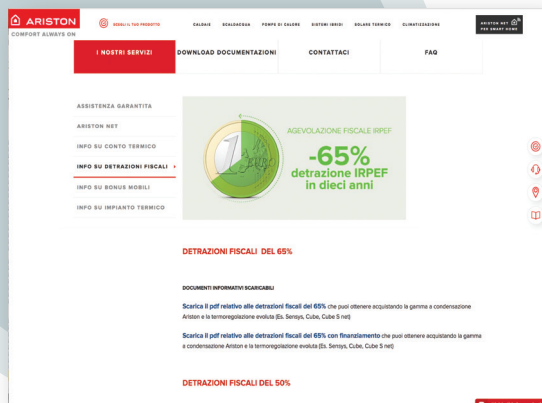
ARISTON
COMFORT ALWAYS ON

REGALI IL TUO PRODOTTO

CALDAIE SCALDACQUA POMPE DI CALORE SISTEMI IBRIDI SOLARE TERMICO CLIMATIZZAZIONE

ARISTON NET PER SMART HOME

I NOSTRI SERVIZI
DOWNLOAD DOCUMENTAZIONI
CONTATTACI
FAQ

ASSISTENZA GARANTITA
ARISTON NET
INFO SU CONTO TERMICO
INFO SU DETRAZIONI FISCALI
INFO SU BONUS MOBILI
INFO SU IMPIANTO TERMICO

AGEVOLAZIONE FISCALE IRPEF
-65%
detrazione IRPEF
in dieci anni

DETRAZIONI FISCALI DEL 65%

DOCUMENTI INFORMATIVI SCARICABILI

Scarica il pdf relativo alle detrazioni fiscali del 65% che puoi ottenere acquistando la gamma a condensazione Ariston e la termoregolazione evoluta (Es. Sensys, Cube, Cube S net)

Scarica il pdf relativo alle detrazioni fiscali del 65% con finanziamento che puoi ottenere acquistando la gamma a condensazione Ariston e la termoregolazione evoluta (Es. Sensys, Cube, Cube S net)

DETRAZIONI FISCALI DEL 50%